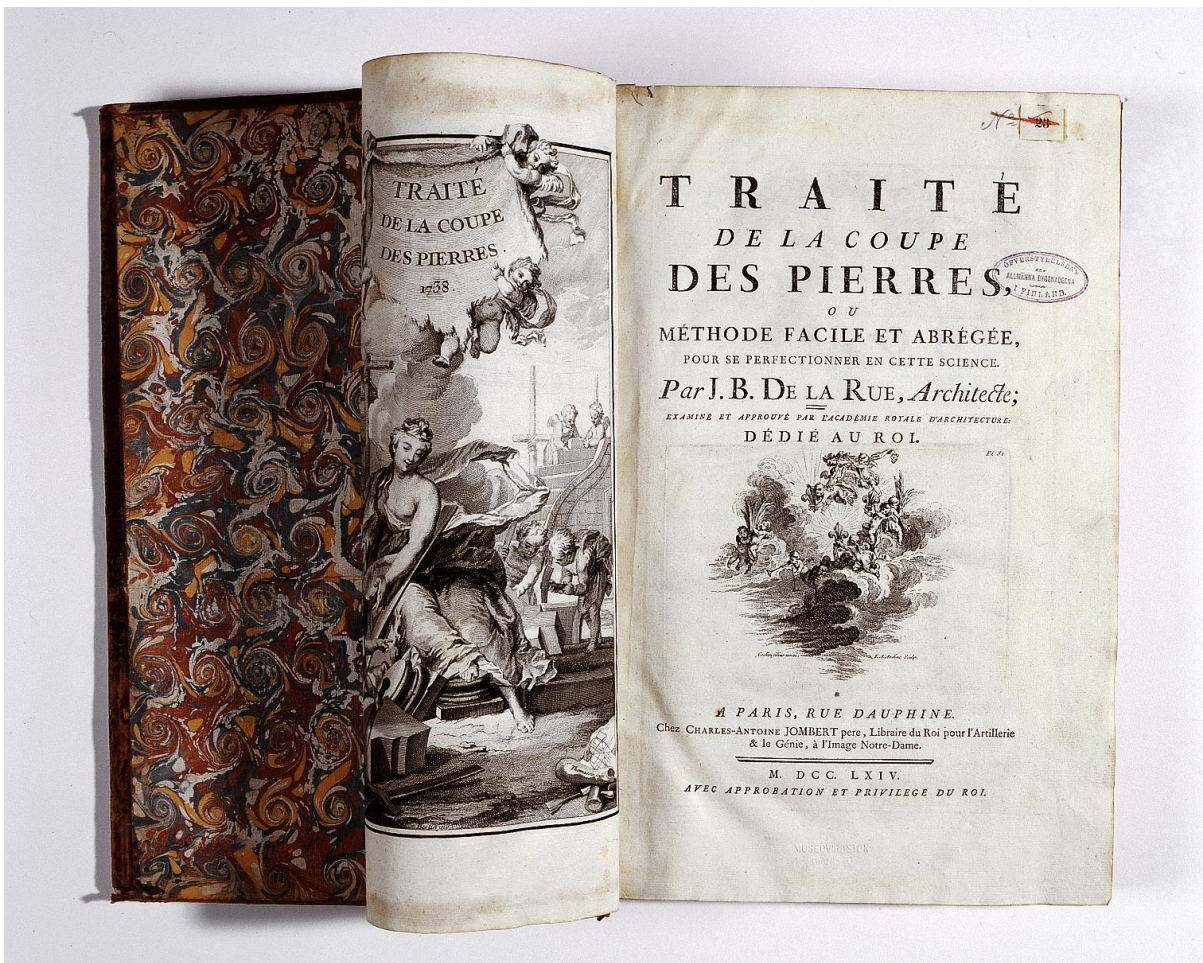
TRAITÉ
DE LA COUPE
DES PIERRES.
1738.

№ 2 28

TRAITÉ
DE LA COUPE
DES PIERRES,
OU
MÉTHODE FACILE ET ABRÉGÉE,
POUR SE PERFECTIONNER EN CETTE SCIENCE.
Par J. B. DE LA RUE, Architecte;
EXAMINÉ ET APPROUVÉ PAR L'ACADÉMIE ROYALE D'ARCHITECTURE:
DÉDIÉ AU ROI.

ÖFVERSTYRELSEN FÖR ALLMÄNNA BYGGNADERNA I FINLAND

Pl. 1

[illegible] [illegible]

A PARIS, RUE DAUPHINE.
Chez CHARLES-ANTOINE JOMBERT pere, Libraire du Roi pour l'Artillerie & le Génie, à l'Image Notre-Dame.

M. DCC. LXIV.
AVEC APPROBATION ET PRIVILEGE DU ROI.

MUSEOVIRASTON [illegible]